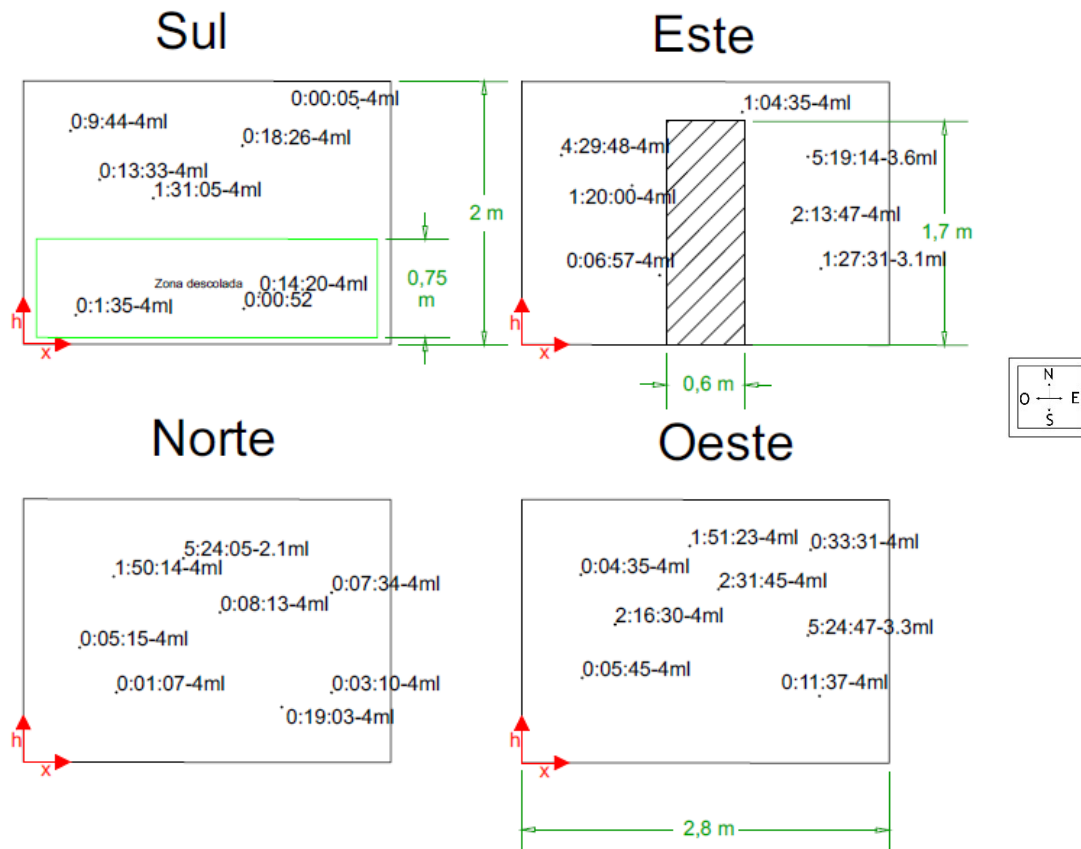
Sul

0:00:05-4ml
0:9:44-4ml
0:18:26-4ml
0:13:33-4ml
1:31:05-4ml
2 m
Zona descolada
0:14:20-4ml
0:00:52
0:1:35-4ml
0,75 m
h
x

Este

1:04:35-4ml
4:29:48-4ml
5:19:14-3.6ml
1:20:00-4ml
2:13:47-4ml
1,7 m
0:06:57-4ml
1:27:31-3.1ml
h
x
0,6 m

N
O
E
S

Norte

5:24:05-2.1ml
1:50:14-4ml
0:07:34-4ml
0:08:13-4ml
0:05:15-4ml
0:01:07-4ml
0:03:10-4ml
0:19:03-4ml
h
x

Oeste

1:51:23-4ml
0:33:31-4ml
0:04:35-4ml
2:31:45-4ml
2:16:30-4ml
5:24:47-3.3ml
0:05:45-4ml
0:11:37-4ml
h
x
2,8 m